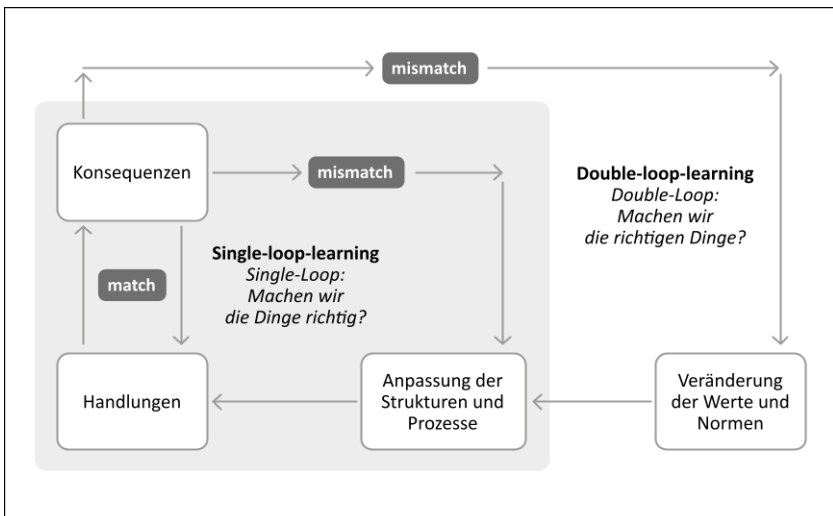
mismatch

Konsequenzen

mismatch

Double-loop-learning
*Double-Loop: Machen wir die richtigen Dinge?*

match

Single-loop-learning
*Single-Loop: Machen wir die Dinge richtig?*

Handlungen

Anpassung der Strukturen und Prozesse

Veränderung der Werte und Normen